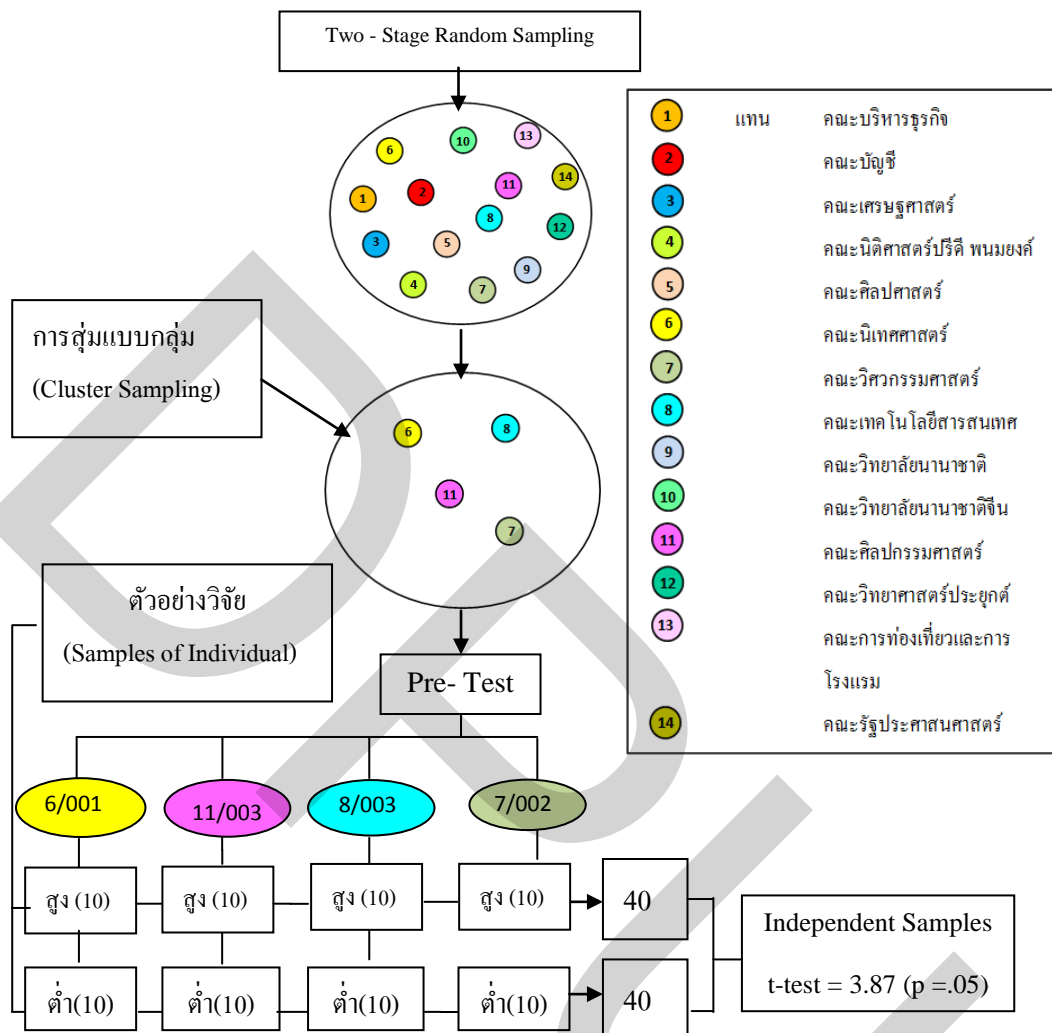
Two - Stage Random Sampling

6 10 13 1 2 11 14 8 12 3 5 9 4 7

1 แทน คณะบริหารธุรกิจ
2 คณะบัญชี
3 คณะเศรษฐศาสตร์
4 คณะนิติศาสตร์ปรีดี พนมยงค์
5 คณะศิลปศาสตร์
6 คณะนิเทศศาสตร์
7 คณะวิศวกรรมศาสตร์
8 คณะเทคโนโลยีสารสนเทศ
9 คณะวิทยาลัยนานาชาติ
10 คณะวิทยาลัยนานาชาติจีน
11 คณะศิลปกรรมศาสตร์
12 คณะวิทยาศาสตร์ประยุกต์
13 คณะการท่องเที่ยวและการโรงแรม
14 คณะรัฐประศาสนศาสตร์

การสุ่มแบบกลุ่ม
(Cluster Sampling)

6 8 11 7

ตัวอย่างวิจัย
(Samples of Individual)

Pre- Test

6/001 11/003 8/003 7/002

สูง (10) สูง (10) สูง (10) สูง (10) 40

ต่ำ(10) ต่ำ(10) ต่ำ(10) ต่ำ(10) 40

Independent Samples
t-test = 3.87 (p =.05)